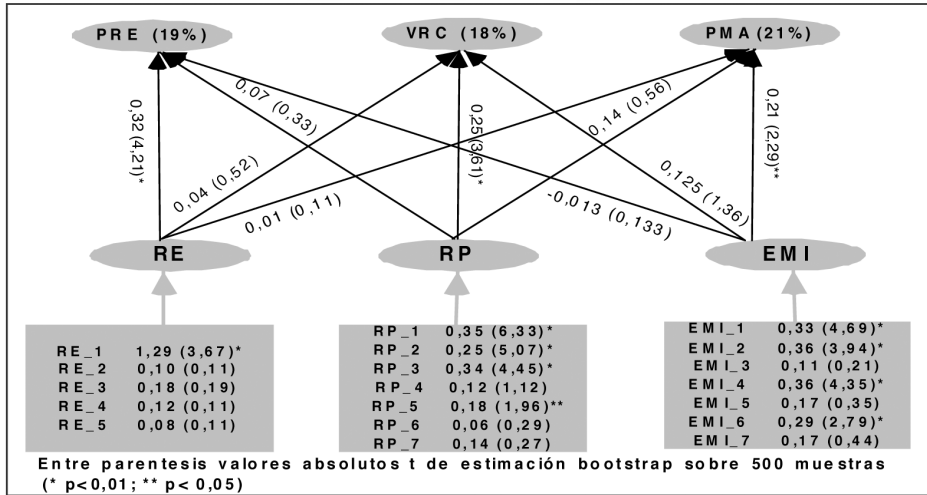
PRE (19%)

VRC (18%)

PMA (21%)

0,32 (4,21)*

0,07 (0,33)

0,25 (3,61)*

0,14 (0,56)

0,21 (2,29)**

0,04 (0,52)

0,01 (0,11)

-0,013 (0,133)

0,125 (1,36)

RE

RP

EMI

| | |
|---|---|
| RE_1 | 1,29 (3,67)* |
| RE_2 | 0,10 (0,11) |
| RE_3 | 0,18 (0,19) |
| RE_4 | 0,12 (0,11) |
| RE_5 | 0,08 (0,11) |

| | |
|---|---|
| RP_1 | 0,35 (6,33)* |
| RP_2 | 0,25 (5,07)* |
| RP_3 | 0,34 (4,45)* |
| RP_4 | 0,12 (1,12) |
| RP_5 | 0,18 (1,96)** |
| RP_6 | 0,06 (0,29) |
| RP_7 | 0,14 (0,27) |

| | |
|---|---|
| EMI_1 | 0,33 (4,69)* |
| EMI_2 | 0,36 (3,94)* |
| EMI_3 | 0,11 (0,21) |
| EMI_4 | 0,36 (4,35)* |
| EMI_5 | 0,17 (0,35) |
| EMI_6 | 0,29 (2,79)* |
| EMI_7 | 0,17 (0,44) |

Entre parentesis valores absolutos t de estimación bootstrap sobre 500 muestras (* p<0,01; ** p< 0,05)